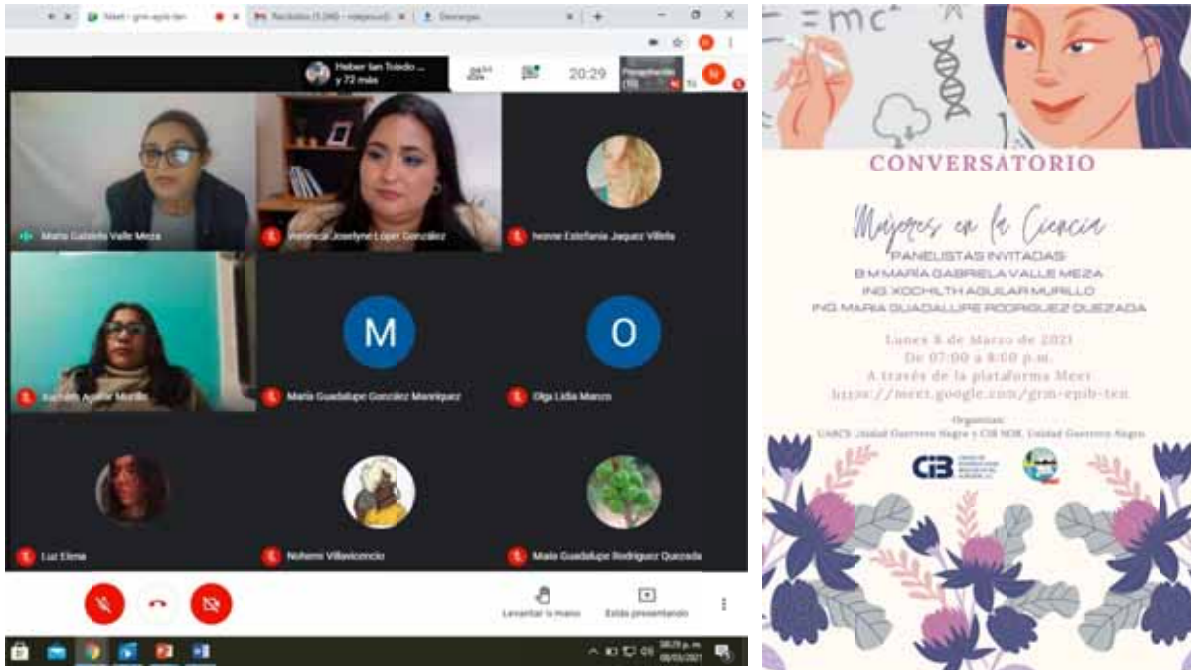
Meet - grm-epib-ten
Recibidos (1.240) - robpinoud
Descargas

Heber Ian Toledo ... y 72 más

20:29

Maria Gabriela Valle Meza
Veronica Joselyne Lopez Gonzalez
Ivonne Estefania Jaquez Villela
Xochilth Aguilar Murillo
M
Maria Guadalupe Gonzalez Manriquez
O
Olga Lidia Manzo
Luz Elena
Nohemi Villavicencio
Maria Guadalupe Rodriguez Quezada

Levantar la mano
Estás presentando

20:29 p.m.
08/03/2021

=mc

CONVERSATORIO

Mujeres en la Ciencia

PANELISTAS INVITADAS:
B M MARÍA GABRIELA VALLE MEZA
ING. XOCHILTH AGUILAR MURILLO
ING. MARIA GUADALUPE RODRIGUEZ QUEZADA

Lunes 8 de Marzo de 2021
De 07:00 a 8:00 p.m.
A través de la plataforma Meet
https://meet.google.com/grm-epib-ten

Organizan:
UABCS Unidad Guerrero Negro y CIB NOR, Unidad Guerrero Negro

CIB